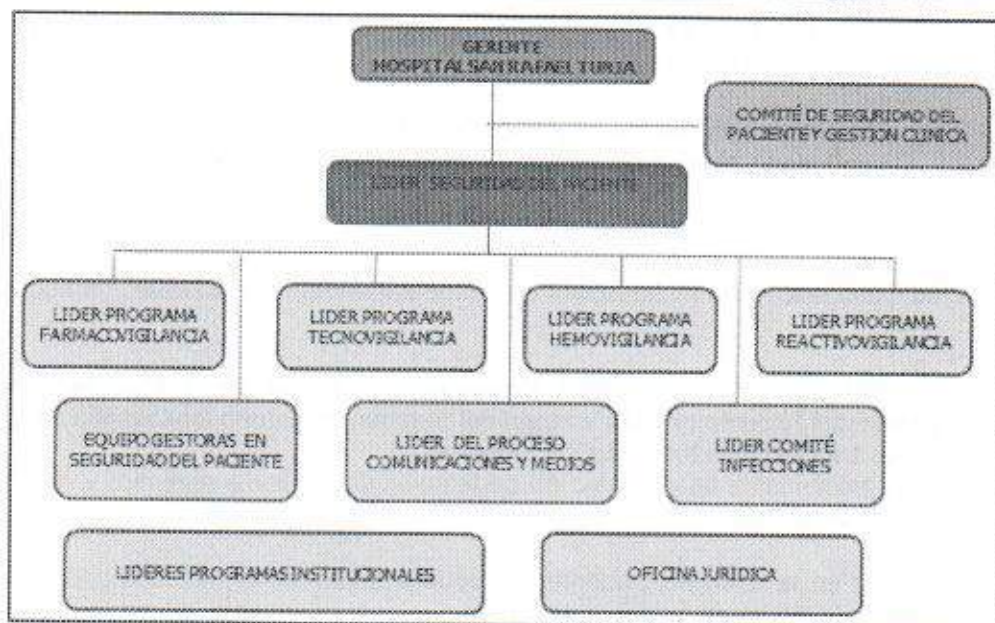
GERENTE
HOSPITAL SAN RAFAEL TUNJA

COMITÉ DE SEGURIDAD DEL PACIENTE Y GESTION CLINICA

LIDER SEGURIDAD DEL PACIENTE

LIDER PROGRAMA FARMACOVIGILANCIA

LIDER PROGRAMA TECNOVIGILANCIA

LIDER PROGRAMA HEMOVIGILANCIA

LIDER PROGRAMA REACTIVOVIGILANCIA

EQUIPO GESTORAS EN SEGURIDAD DEL PACIENTE

LIDER DEL PROCESO COMUNICACIONES Y MEDIOS

LIDER COMITÉ INFECCIONES

LIDERES PROGRAMAS INSTITUCIONALES

OFICINA JURIDICA